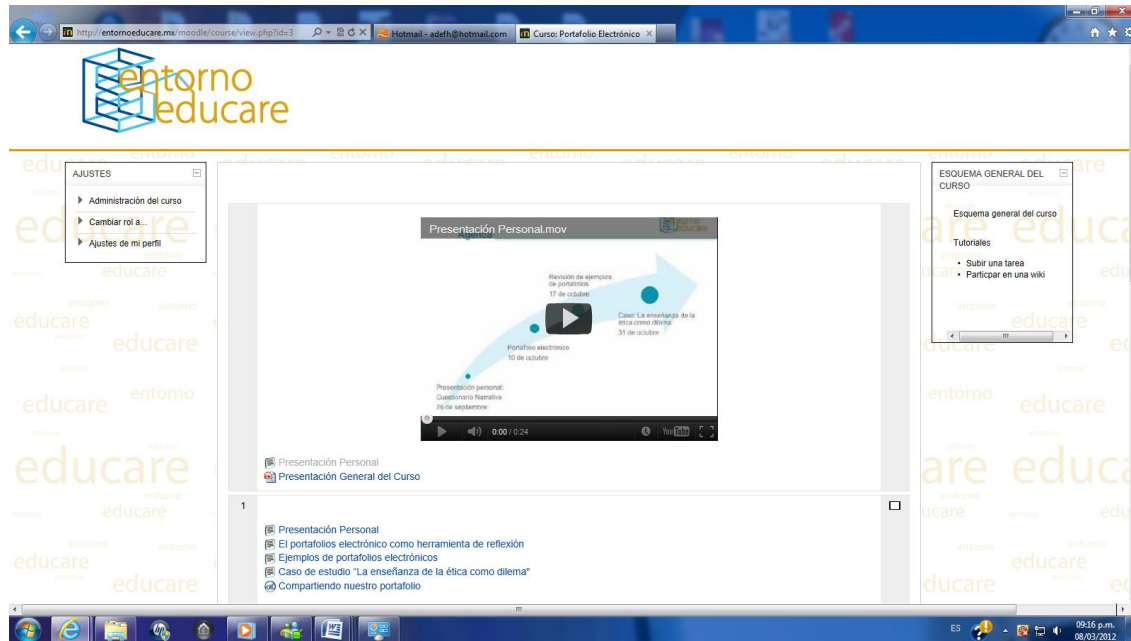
http://entornoeducare.mx/moodle/course/view.php?id=3
Hotmail - adefh@hotmail.com
Curso: Portafolio Electrónico

entorno educare

AJUSTES
Administración del curso
Cambiar rol a...
Ajustes de mi perfil

Presentación Personal.mov
Agenda
Revisión de ejemplos de portafolios 17 de octubre
Caso: La enseñanza de la ética como dilema 31 de octubre
Portafolio electrónico 10 de octubre
Presentación personal: Cuestionario Narrativa 26 de septiembre
0:00 / 0:24
YouTube

Presentación Personal
Presentación General del Curso

1
Presentación Personal
El portafolios electrónico como herramienta de reflexión
Ejemplos de portafolios electrónicos
Caso de estudio "La enseñanza de la ética como dilema"
Compartiendo nuestro portafolio

ESQUEMA GENERAL DEL CURSO
Esquema general del curso
Tutoriales
Subir una tarea
Particpar en una wiki

ES
09:16 p.m.
08/03/2012